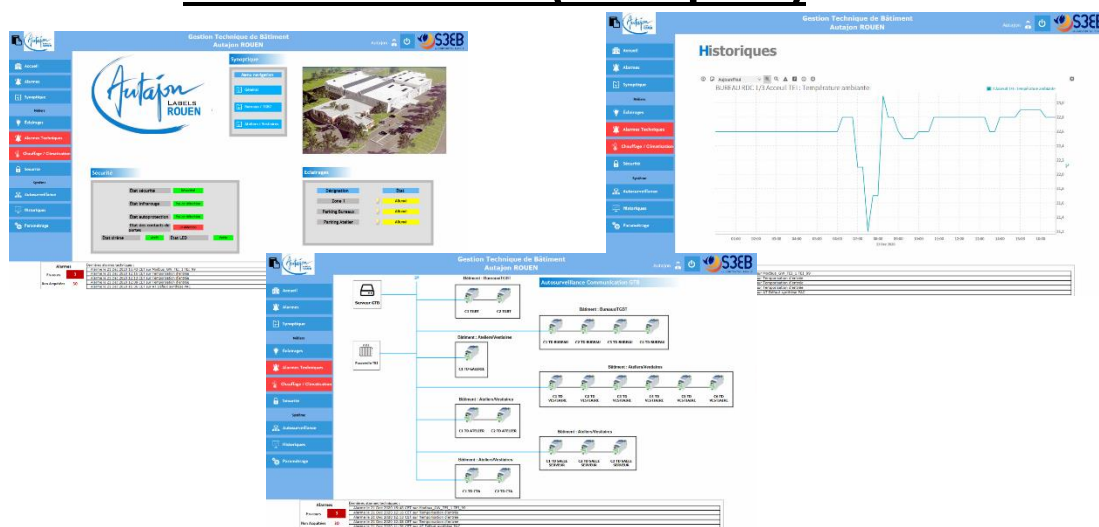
Gestion Technique de Bâtiment
Autajon ROUEN

Autajon S3EB

Accueil
Alarmes
Synoptique
Bâtiment
Eclairages
Alarmes Techniques
Chauffage / Climatisation
Sécurité
Autosurveillance
Historiques
Paramétrage

Autajon LABELS ROUEN

Synoptique
Menu navigation

Sécurité
Etat sécurité
Etat intrusion
Etat autoprotection
Etat des contacts de portes
Etat alarme
Etat LED

Eclairages
Désignation
Etat
Zone 1
Allumé
Parking Bureaux
Allumé
Parking Atelier
Allumé

Alarmes
Derniers alarmes techniques :
Présentes 3
Non Acquittées 36

Gestion Technique de Bâtiment
Autajon ROUEN

Historiques
BUREAU-RDC 1/3 Accueil TF: Température ambiante

Gestion Technique de Bâtiment
Autajon ROUEN

Autosurveillance Communication GTB
Serveur GTB
Passerelle

Bâtiment : Bureau/TGBT
Bâtiment : Bureaux/TGBT
Bâtiment : Atelier/Ventelaine
Bâtiment : Atelier/Vestiaires
Bâtiment : Atelier/Vestiaires
Bâtiment : Atelier/Vestiaires
Bâtiment : Atelier/Vestiaires

Alarmes
Derniers alarmes techniques :
Présentes 3
Non Acquittées 36